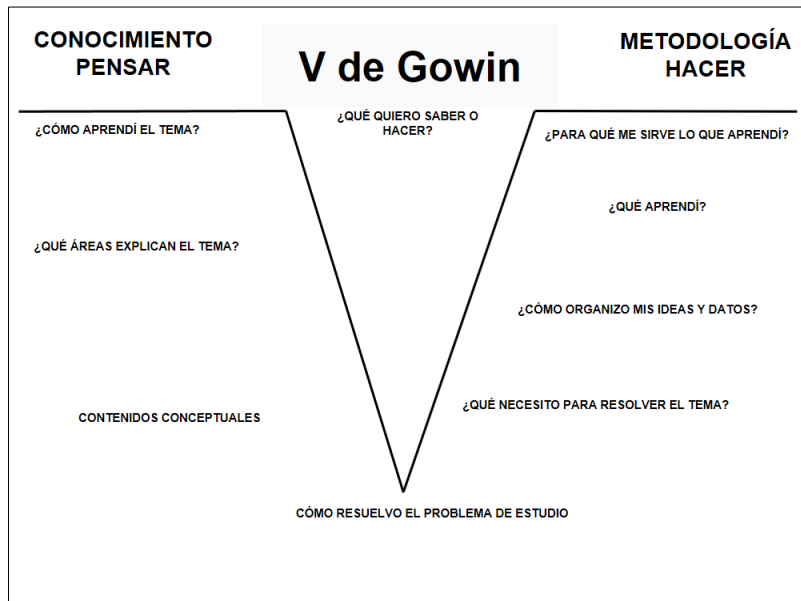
CONOCIMIENTO
PENSAR

V de Gowin

METODOLOGÍA
HACER

¿QUÉ QUIERO SABER O HACER?

¿CÓMO APRENDÍ EL TEMA?

¿PARA QUÉ ME SIRVE LO QUE APRENDÍ?

¿QUÉ APRENDÍ?

¿QUÉ ÁREAS EXPLICAN EL TEMA?

¿CÓMO ORGANIZO MIS IDEAS Y DATOS?

¿QUÉ NECESITO PARA RESOLVER EL TEMA?

CONTENIDOS CONCEPTUALES

CÓMO RESUELVO EL PROBLEMA DE ESTUDIO